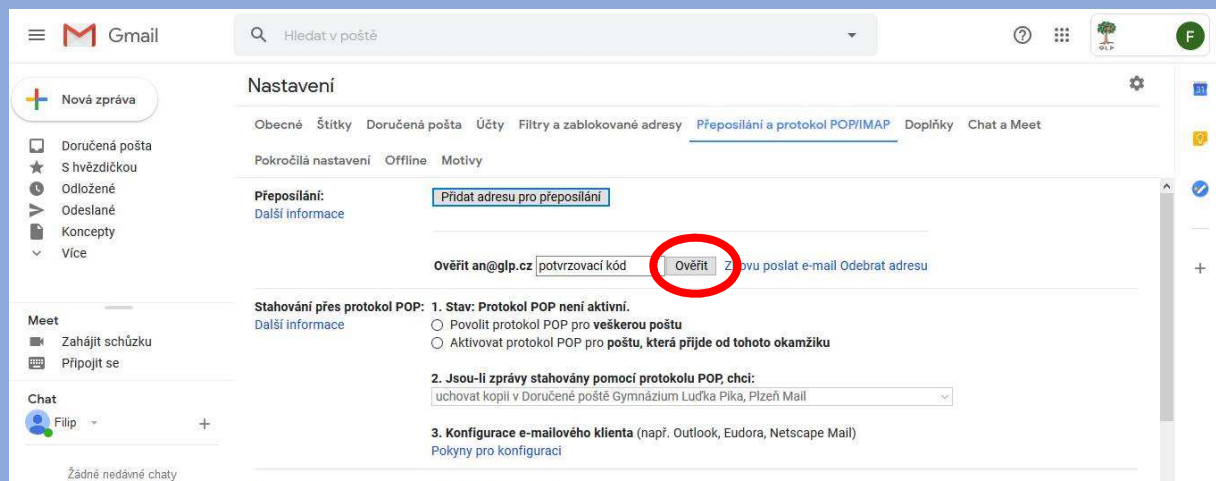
Gmail

Hledat v poště

F

Nová zpráva

Doručená pošta
S hvězdičkou
Odložené
Odeslané
Koncepty
Více

Meet
Zahájit schůzku
Připojit se

Chat
Filip

Žádné nedávné chaty

Nastavení

Obecné Štítky Doručená pošta Účty Filtry a zablokované adresy Přeposílání a protokol POP/IMAP Doplňky Chat a Meet

Pokročilá nastavení Offline Motivy

Přeposílání:
Další informace

Přidat adresu pro přeposílání

Ověřit an@glp.cz potvrzovací kód Ověřit Z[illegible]ovu poslat e-mail Odebrat adresu

Stahování přes protokol POP:
Další informace

1. Stav: Protokol POP není aktivní.
Povolit protokol POP pro veškerou poštu
Aktivovat protokol POP pro poštu, která přijde od tohoto okamžiku

2. Jsou-li zprávy stahovány pomocí protokolu POP, chci:
uchovat kopii v Doručené poště Gymnázium Luďka Pika, Plzeň Mail

3. Konfigurace e-mailového klienta (např. Outlook, Eudora, Netscape Mail)
Pokyny pro konfiguraci